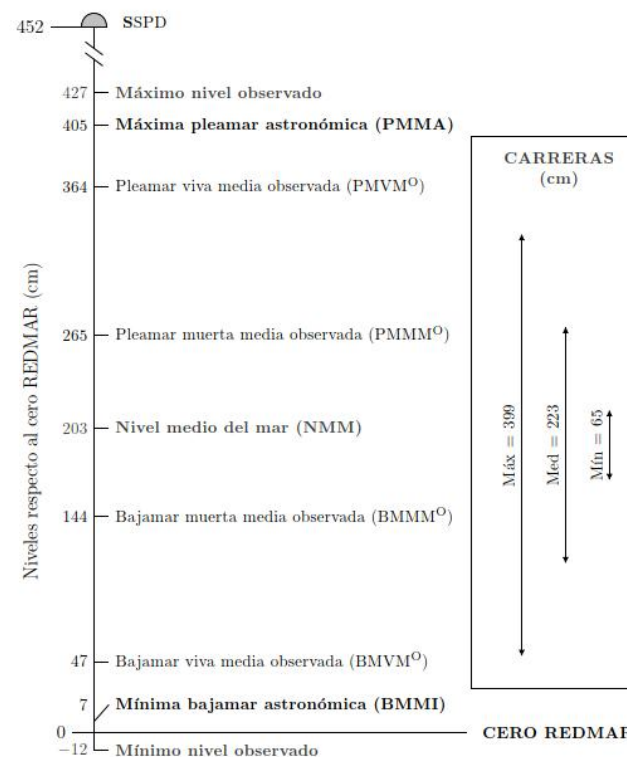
452 SSPD

427 Máximo nivel observado

405 Máxima pleamar astronómica (PMMA)

364 Pleamar viva media observada (PMVM$^O$)

265 Pleamar muerta media observada (PMMM$^O$)

203 Nivel medio del mar (NMM)

144 Bajamar muerta media observada (BMMM$^O$)

47 Bajamar viva media observada (BMVM$^O$)

7 Mínima bajamar astronómica (BMMI)

0

−12 Mínimo nivel observado

Niveles respecto al cero REDMAR (cm)

CARRERAS (cm)

Máx = 399

Med = 223

Mín = 65

CERO REDMAR